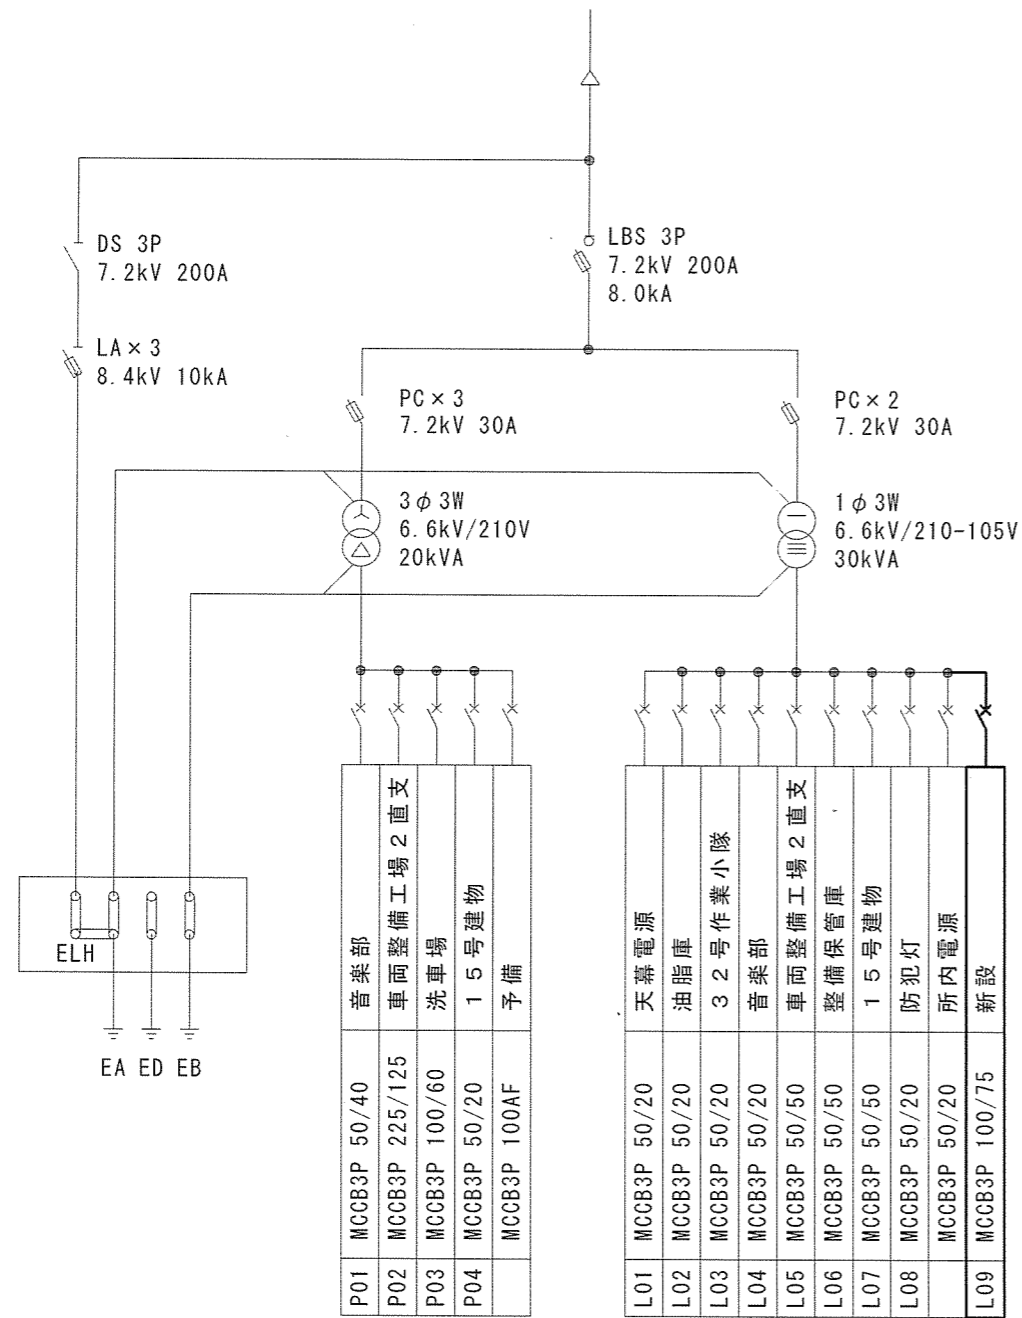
DS 3P
7.2kV 200A

LBS 3P
7.2kV 200A
8.0kA

LA × 3
8.4kV 10kA

PC × 3
7.2kV 30A

PC × 2
7.2kV 30A

3 $\phi$ 3W
6.6kV/210V
20kVA

1 $\phi$ 3W
6.6kV/210-105V
30kVA

ELH

EA ED EB

| P01 | MCCB3P 50/40 | 音楽部 |
|---|---|---|
| P02 | MCCB3P 225/125 | 車両整備工場２直支 |
| P03 | MCCB3P 100/60 | 洗車場 |
| P04 | MCCB3P 50/20 | １５号建物 |
| | MCCB3P 100AF | 予備 |

| L01 | MCCB3P 50/20 | 天幕電源 |
|---|---|---|
| L02 | MCCB3P 50/20 | 油脂庫 |
| L03 | MCCB3P 50/20 | ３２号作業小隊 |
| L04 | MCCB3P 50/20 | 音楽部 |
| L05 | MCCB3P 50/50 | 車両整備工場２直支 |
| L06 | MCCB3P 50/50 | 整備保管庫 |
| L07 | MCCB3P 50/50 | １５号建物 |
| L08 | MCCB3P 50/20 | 防犯灯 |
| | MCCB3P 50/20 | 所内電源 |
| L09 | MCCB3P 100/75 | 新設 |